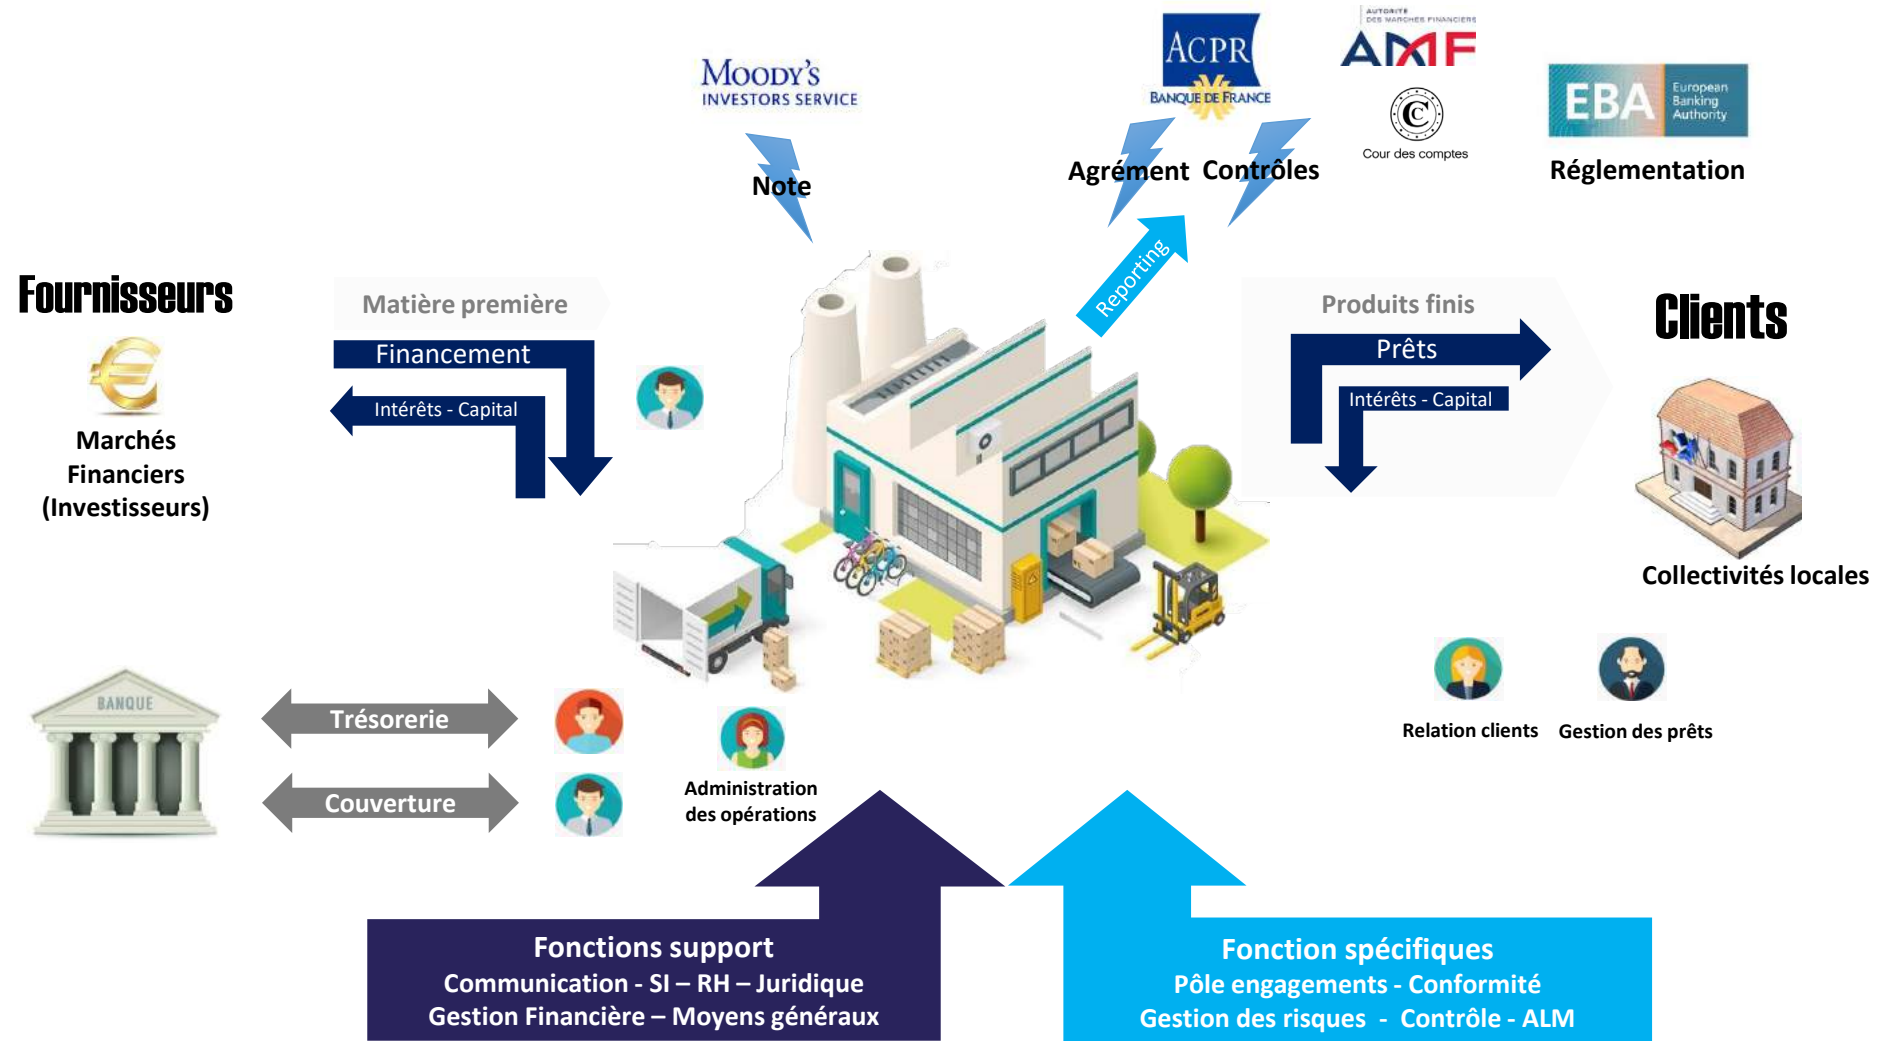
Moody's
INVESTORS SERVICE

Note

ACPR
BANQUE DE FRANCE

AUTORITÉ DES MARCHÉS FINANCIERS
AMF

Cour des comptes

EBA European Banking Authority

Agrément Contrôles

Réglementation

Reporting

Fournisseurs

Marchés Financiers (Investisseurs)

Matière première

Financement

Intérêts - Capital

Produits finis

Prêts

Intérêts - Capital

Clients

Collectivités locales

Relation clients

Gestion des prêts

BANQUE

Trésorerie

Couverture

Administration des opérations

Fonctions support
Communication - SI – RH – Juridique
Gestion Financière – Moyens généraux

Fonction spécifiques
Pôle engagements - Conformité
Gestion des risques - Contrôle - ALM